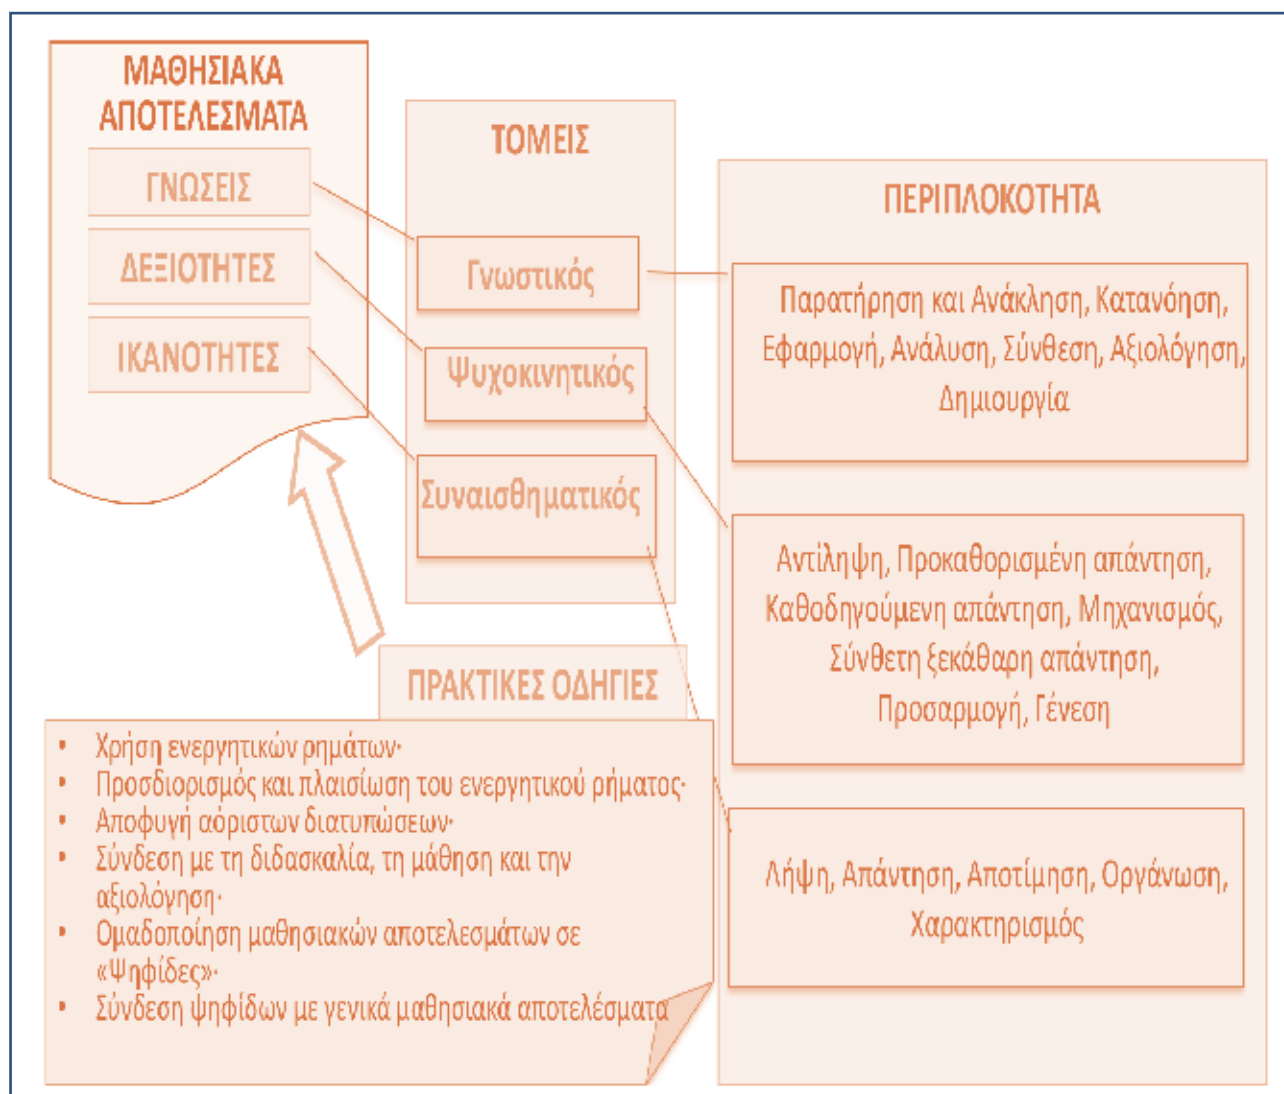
ΜΑΘΗΣΙΑΚΑ ΑΠΟΤΕΛΕΣΜΑΤΑ

ΓΝΩΣΕΙΣ

ΔΕΞΙΟΤΗΤΕΣ

ΙΚΑΝΟΤΗΤΕΣ

ΤΟΜΕΙΣ

Γνωστικός

Ψυχοκινητικός

Συναισθηματικός

ΠΕΡΙΠΛΟΚΟΤΗΤΑ

Παρατήρηση και Ανάκληση, Κατανόηση, Εφαρμογή, Ανάλυση, Σύνθεση, Αξιολόγηση, Δημιουργία

Αντίληψη, Προκαθορισμένη απάντηση, Καθοδηγούμενη απάντηση, Μηχανισμός, Σύνθετη ξεκάθαρη απάντηση, Προσαρμογή, Γένεση

Λήψη, Απάντηση, Αποτίμηση, Οργάνωση, Χαρακτηρισμός

ΠΡΑΚΤΙΚΕΣ ΟΔΗΓΙΕΣ

- Χρήση ενεργητικών ρημάτων·
- Προσδιορισμός και πλαισίωση του ενεργητικού ρήματος·
- Αποφυγή αόριστων διατυπώσεων·
- Σύνδεση με τη διδασκαλία, τη μάθηση και την αξιολόγηση·
- Ομαδοποίηση μαθησιακών αποτελεσμάτων σε «Ψηφίδες»·
- Σύνδεση ψηφίδων με γενικά μαθησιακά αποτελέσματα